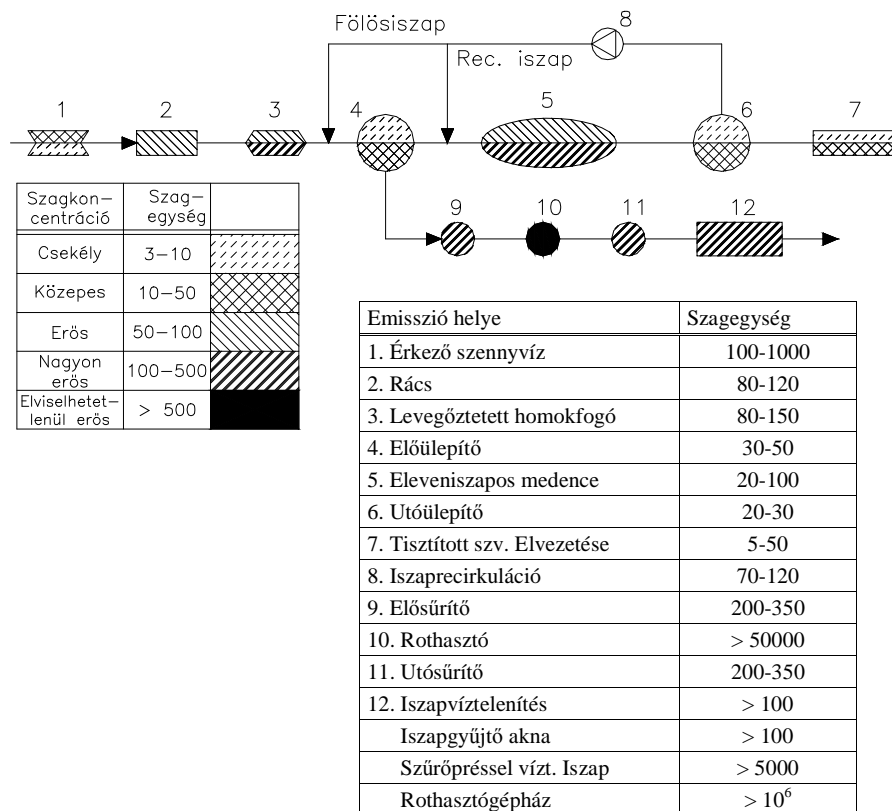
Fölösiszap

8

Rec. iszap

1 2 3 4 5 6 7

9 10 11 12

| Szagkoncentráció | Szagegység | |
|---|---|---|
| Csekély | 3–10 | |
| Közepes | 10–50 | |
| Erös | 50–100 | |
| Nagyon erös | 100–500 | |
| Elviselhetetlenül erös | > 500 | |

| Emisszió helye | Szagegység |
|---|---|
| 1. Érkező szennyvíz | 100-1000 |
| 2. Rács | 80-120 |
| 3. Levegőztetett homokfogó | 80-150 |
| 4. Előülepítő | 30-50 |
| 5. Eleveniszapos medence | 20-100 |
| 6. Utóülepítő | 20-30 |
| 7. Tisztított szv. Elvezetése | 5-50 |
| 8. Iszaprecirkuláció | 70-120 |
| 9. Elősűrítő | 200-350 |
| 10. Rothasztó | > 50000 |
| 11. Utósűrítő | 200-350 |
| 12. Iszapvíztelenítés | > 100 |
| Iszapgyűjtő akna | > 100 |
| Szűrőpréssel vízt. Iszap | > 5000 |
| Rothasztógépház | > $10^6$ |